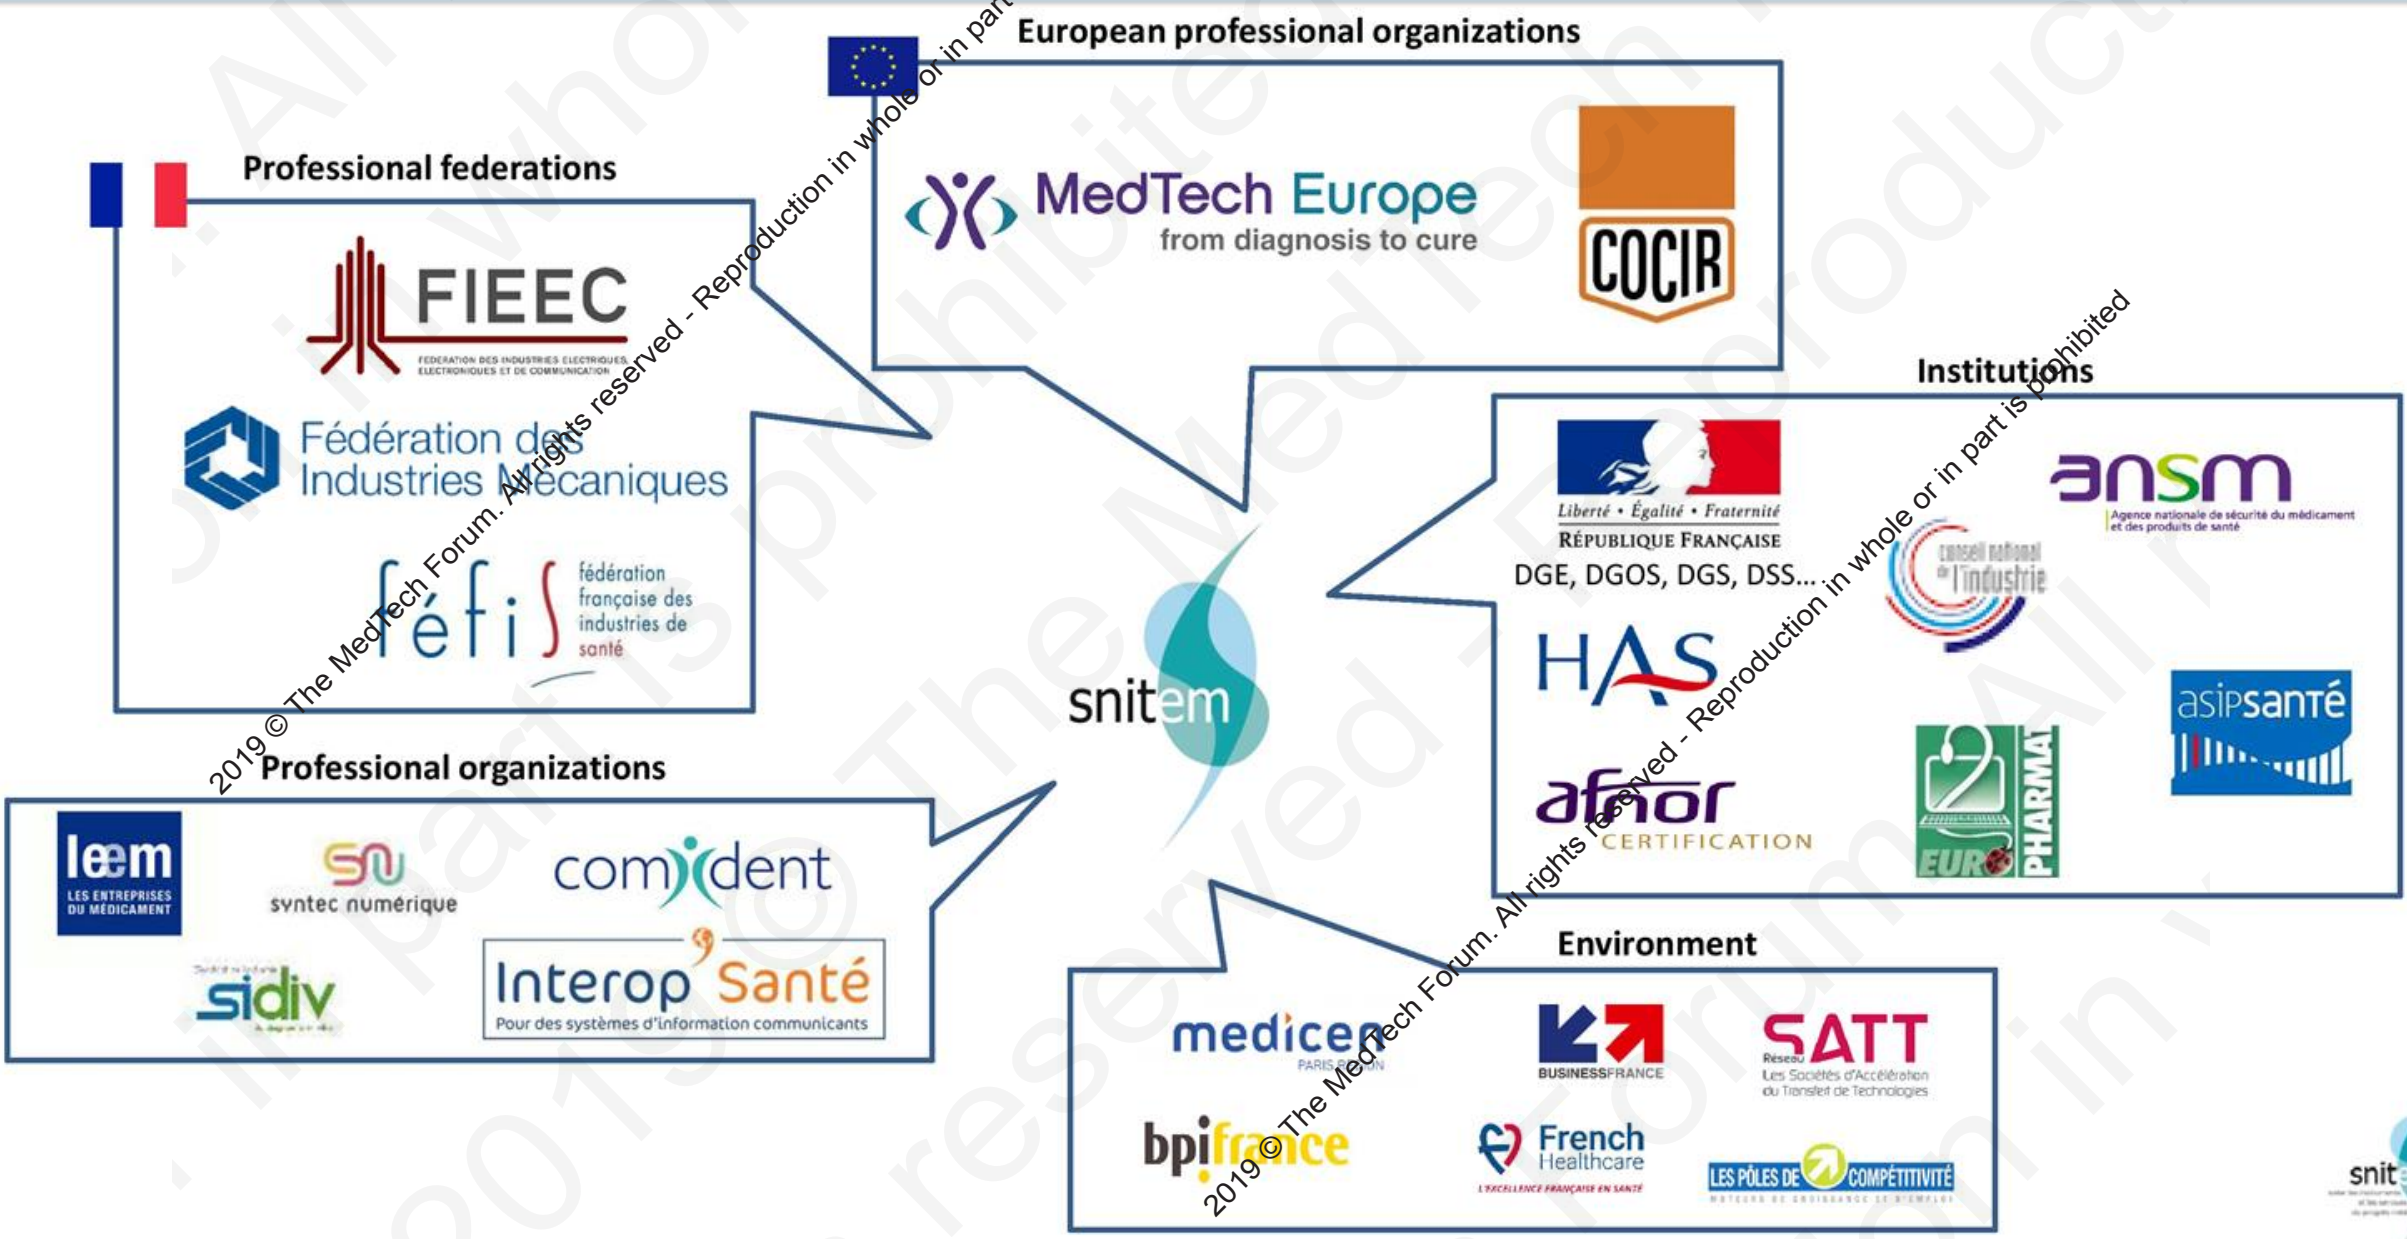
European professional organizations

MedTech Europe
from diagnosis to cure

COCIR

Professional federations

FIEEC
FEDERATION DES INDUSTRIES ELECTRIQUES, ELECTRONIQUES ET DE COMMUNICATION

Fédération des Industries Mécaniques

féfis
fédération française des industries de santé

Institutions

Liberté • Égalité • Fraternité
RÉPUBLIQUE FRANÇAISE
DGE, DGOS, DGS, DSS...

ansm
Agence nationale de sécurité du médicament et des produits de santé

conseil national de l'industrie

HAS

asipsanté

afnor CERTIFICATION

EURO PHARMA

snitem

Professional organizations

leem
LES ENTREPRISES DU MÉDICAMENT

syntec numérique

comident

sidiv

Interop' Santé
Pour des systèmes d'information communicants

Environment

medicen PARIS REGION

BUSINESSFRANCE

SATT
Réseau
Les Sociétés d'Accélération du Transfert de Technologies

bpifrance

French Healthcare
L'EXCELLENCE FRANÇAISE EN SANTÉ

LES PÔLES DE COMPÉTITIVITÉ

snit

2019 © The MedTech Forum. All rights reserved - Reproduction in whole or in part is prohibited

2019 © The MedTech Forum. All rights reserved - Reproduction in whole or in part is prohibited